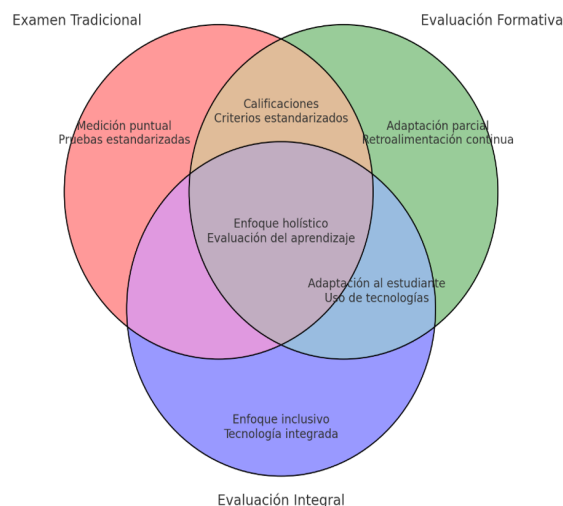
Examen Tradicional

Evaluación Formativa

Medición puntual
Pruebas estandarizadas

Calificaciones
Criterios estandarizados

Adaptación parcial
Retroalimentación continua

Enfoque holístico
Evaluación del aprendizaje

Adaptación al estudiante
Uso de tecnologías

Enfoque inclusivo
Tecnología integrada

Evaluación Integral